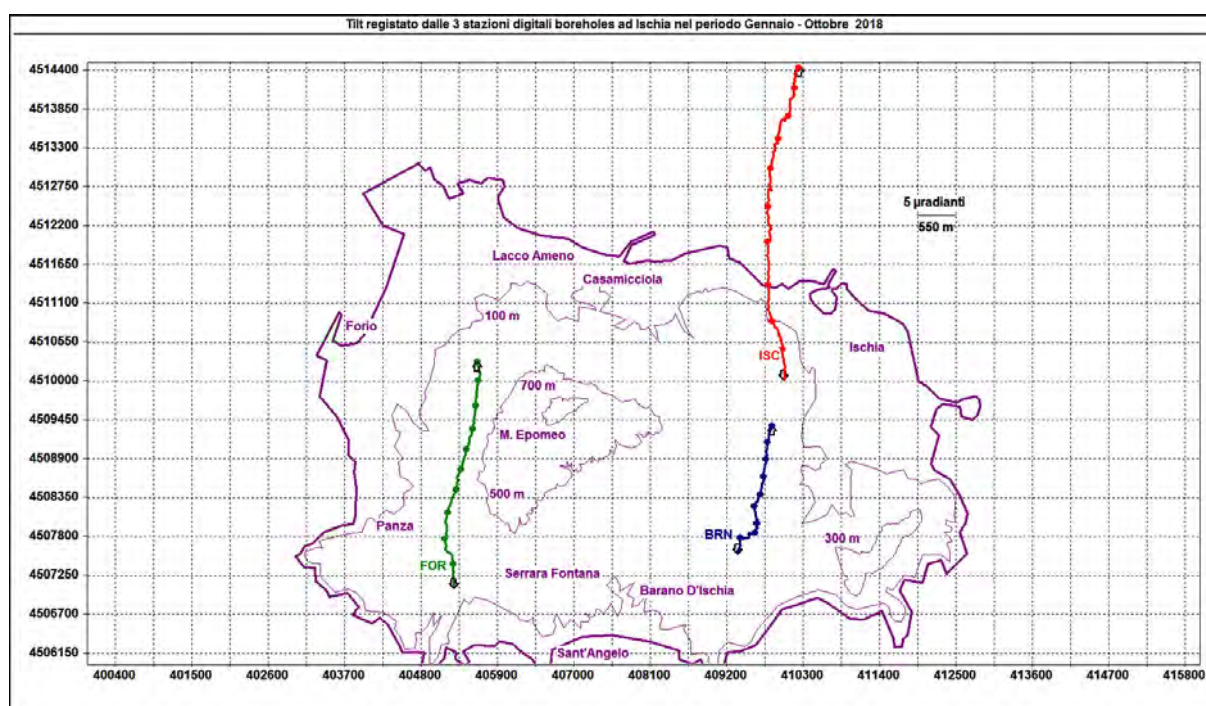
Tilt registato dalle 3 stazioni digitali boreholes ad Ischia nel periodo Gennaio - Ottobre 2018

4514400
4513850
4513300
4512750
4512200
4511650
4511100
4510550
4510000
4509450
4508900
4508350
4507800
4507250
4506700
4506150

400400 401500 402600 403700 404800 405900 407000 408100 409200 410300 411400 412500 413600 414700 415800

5 μradianti
550 m

Lacco Ameno
Casamicciola
Forio
100 m
ISC
Ischia
700 m
M. Epomeo
500 m
Panza
BRN
300 m
FOR
Serrara Fontana
Barano D'Ischia
Sant'Angelo